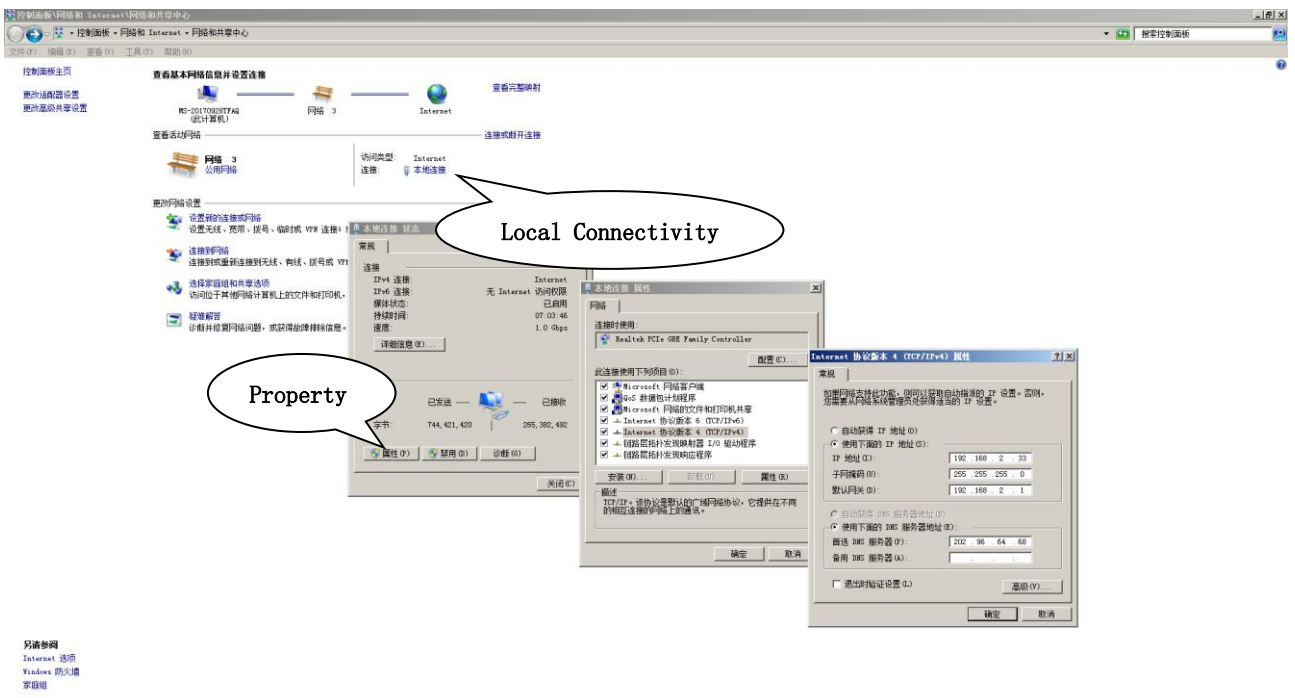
控制面板\网络和 Internet\网络和共享中心

控制面板 ▸ 网络和 Internet ▸ 网络和共享中心

搜索控制面板

文件(F) 编辑(E) 查看(V) 工具(T) 帮助(H)

控制面板主页

更改适配器设置
更改高级共享设置

查看基本网络信息并设置连接

查看完整映射

MS-20170928TFAQ
(此计算机)

网络 3

Internet

查看活动网络

连接或断开连接

网络 3
公用网络

访问类型: Internet
连接: 本地连接

Local Connectivity

更改网络设置

设置新的连接或网络
设置无线、宽带、拨号、临时或 VPN 连接;

连接到网络
连接到或重新连接到无线、有线、拨号或 VPN

选择家庭组和共享选项
访问位于其他网络计算机上的文件和打印机,

疑难解答
诊断并修复网络问题,或获得故障排除信息。

本地连接 状态

常规

连接
IPv4 连接: Internet
IPv6 连接: 无 Internet 访问权限
媒体状态: 已启用
持续时间: 07:03:46
速度: 1.0 Gbps

详细信息(E)...

Property

已发送 — 已接收
字节: 744,421,420 | 265,382,492

属性(P) 禁用(D) 诊断(G)

关闭(C)

本地连接 属性

网络

连接时使用:
Realtek PCIe GBE Family Controller

配置(C)...

此连接使用下列项目(O):
Microsoft 网络客户端
QoS 数据包计划程序
Microsoft 网络的文件和打印机共享
Internet 协议版本 6 (TCP/IPv6)
Internet 协议版本 4 (TCP/IPv4)
链路层拓扑发现映射器 I/O 驱动程序
链路层拓扑发现响应程序

安装(N)... 卸载(U) 属性(R)

描述
TCP/IP。该协议是默认的广域网络协议,它提供在不同的相互连接的网络上的通讯。

确定 取消

Internet 协议版本 4 (TCP/IPv4) 属性

常规

如果网络支持此功能,则可以获取自动指派的 IP 设置。否则,您需要从网络系统管理员处获得适当的 IP 设置。

自动获得 IP 地址(O)
使用下面的 IP 地址(S):
IP 地址(I): 192 . 168 . 2 . 33
子网掩码(U): 255 . 255 . 255 . 0
默认网关(D): 192 . 168 . 2 . 1

自动获得 DNS 服务器地址(B)
使用下面的 DNS 服务器地址(E):
首选 DNS 服务器(P): 202 . 96 . 64 . 68
备用 DNS 服务器(A): . . .

退出时验证设置(L)

高级(V)...

确定 取消

另请参阅
Internet 选项
Windows 防火墙
家庭组